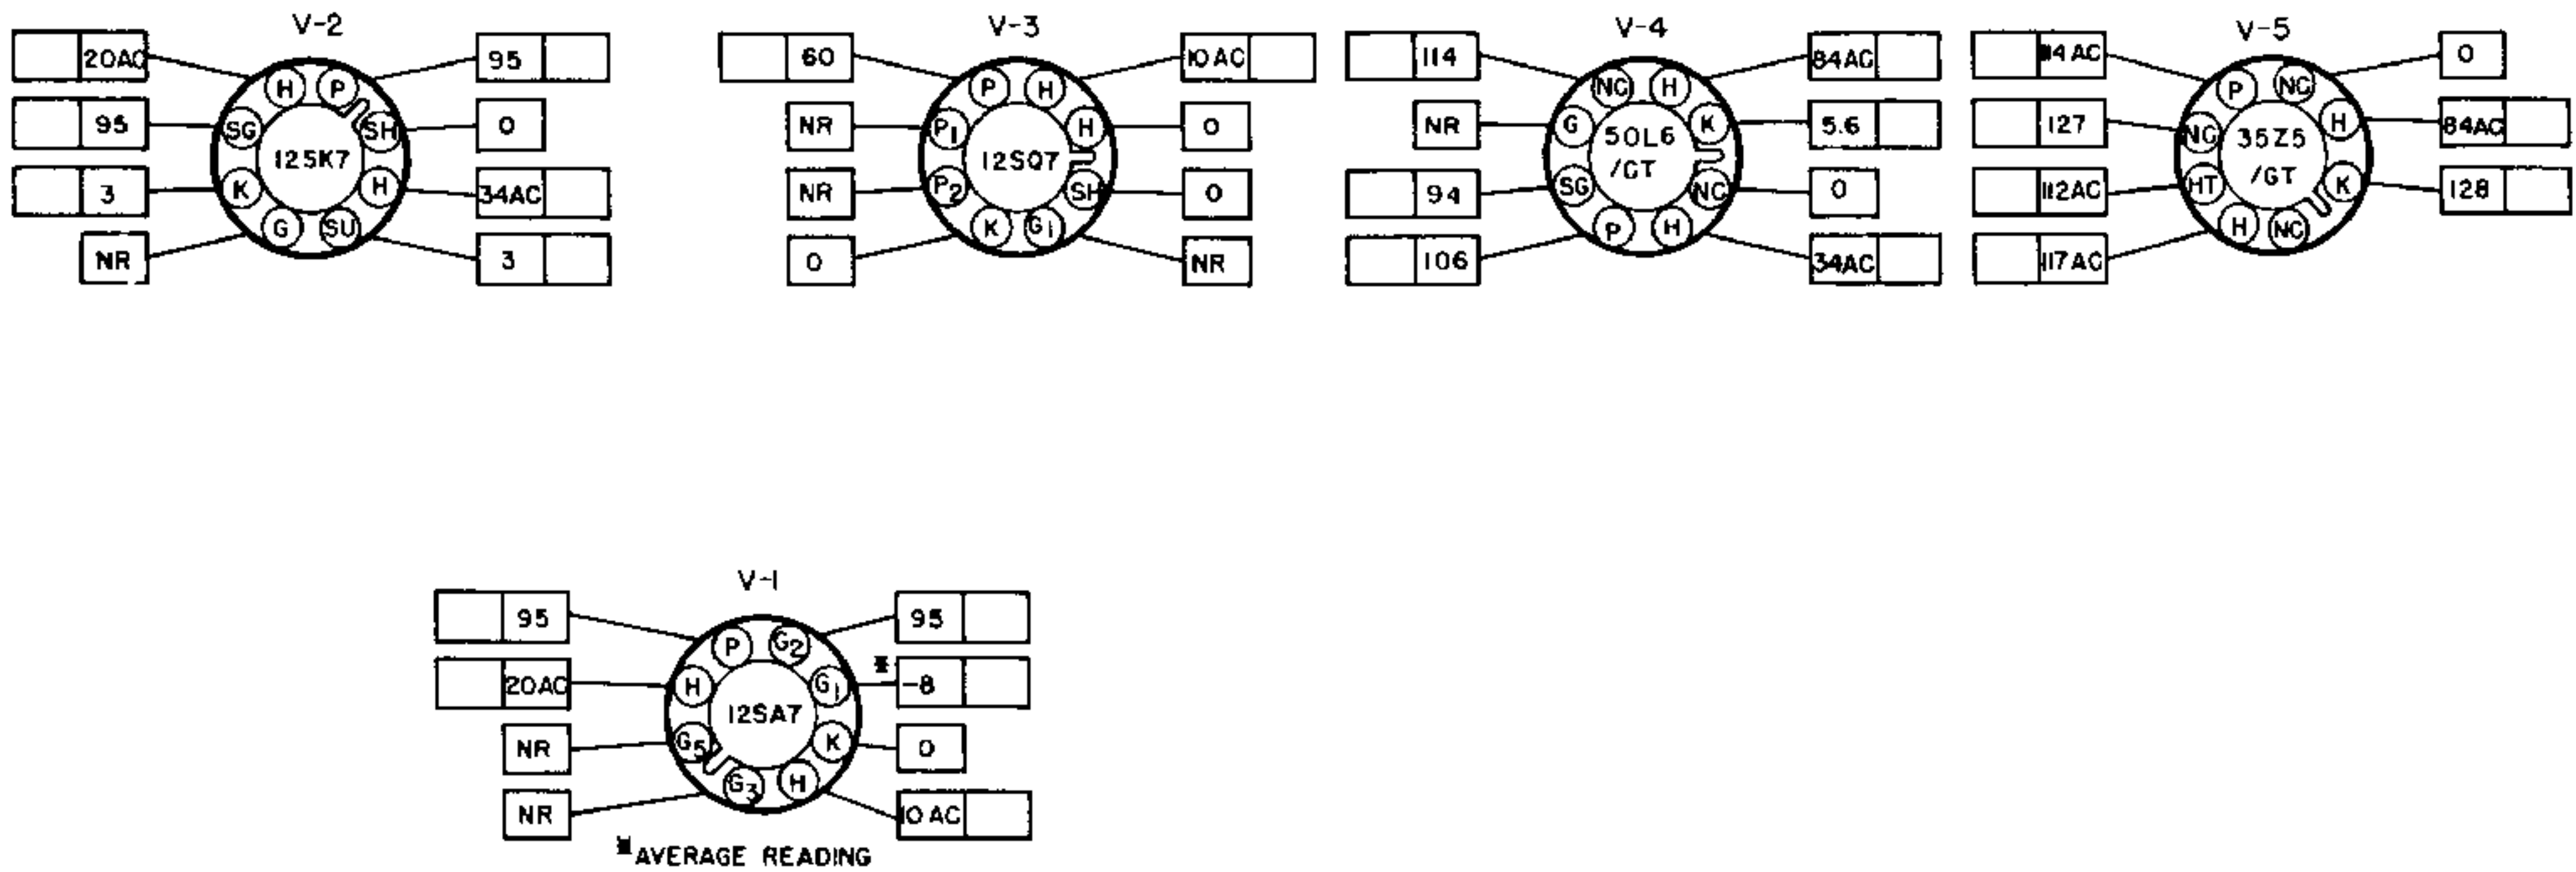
V-2

20AC
95
3
NR

H P SG SH K H G SU
12SK7

95
0
34AC
3

V-3

60
NR
NR
0

P H $P_1$ H $P_2$ SH K $G_1$
12SQ7

10 AC
0
0
NR

V-4

114
NR
94
106

NC H G K SG NC P H
50L6 /GT

84AC
5.6
0
34AC

V-5

114 AC
127
112AC
117AC

P NC NC H HT K H NC
35Z5 /GT

0
84AC
128

V-1

95
20AC
NR
NR

P $G_2$ H $G_1$ $G_5$ K $G_3$ H
12SA7

95
* -8
0
10 AC

*AVERAGE READING